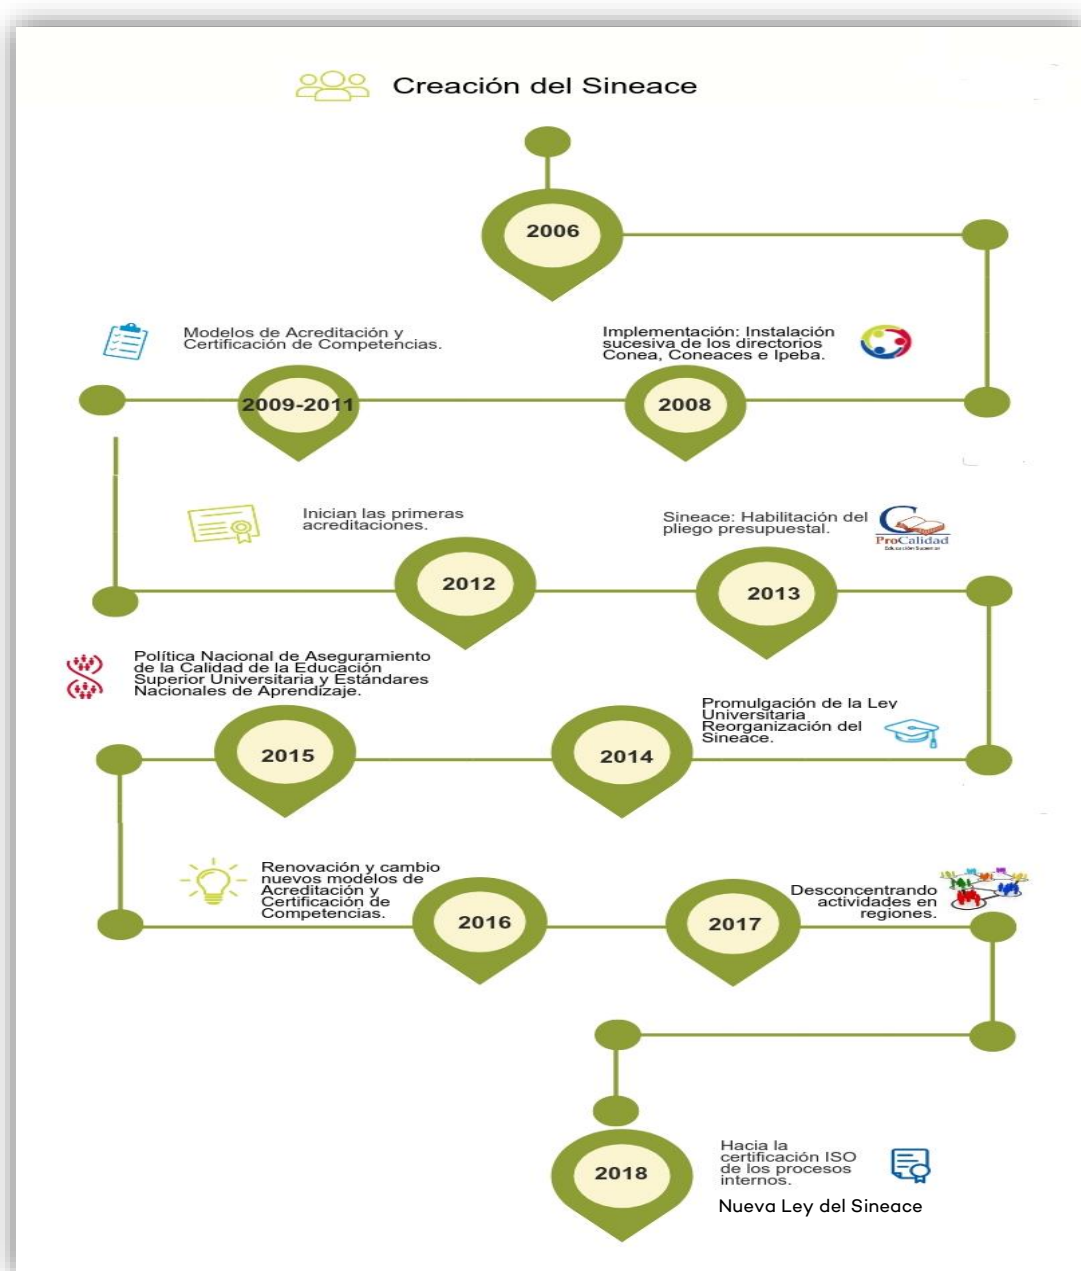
Creación del Sineace

2006

Modelos de Acreditación y Certificación de Competencias.

2009-2011

Implementación: Instalación sucesiva de los directorios Conea, Coneaces e Ipeba.

2008

Inician las primeras acreditaciones.

2012

Sineace: Habilitación del pliego presupuestal.

ProCalidad
Educación Superior

2013

Política Nacional de Aseguramiento de la Calidad de la Educación Superior Universitaria y Estándares Nacionales de Aprendizaje.

2015

2014

Promulgación de la Ley Universitaria Reorganización del Sineace.

Renovación y cambio nuevos modelos de Acreditación y Certificación de Competencias.

2016

2017

Desconcentrando actividades en regiones.

2018

Hacia la certificación ISO de los procesos internos.

Nueva Ley del Sineace